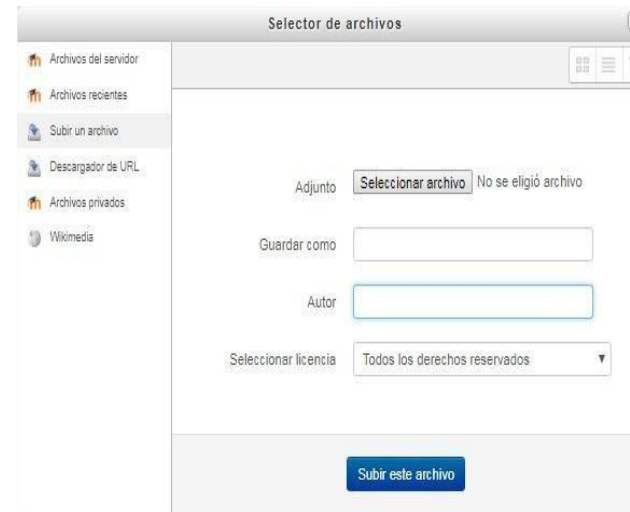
Selector de archivos

Archivos del servidor
Archivos recientes
Subir un archivo
Descargador de URL
Archivos privados
Wikimedia

Adjunto
Seleccionar archivo
No se eligió archivo

Guardar como

Autor

Seleccionar licencia
Todos los derechos reservados

Subir este archivo